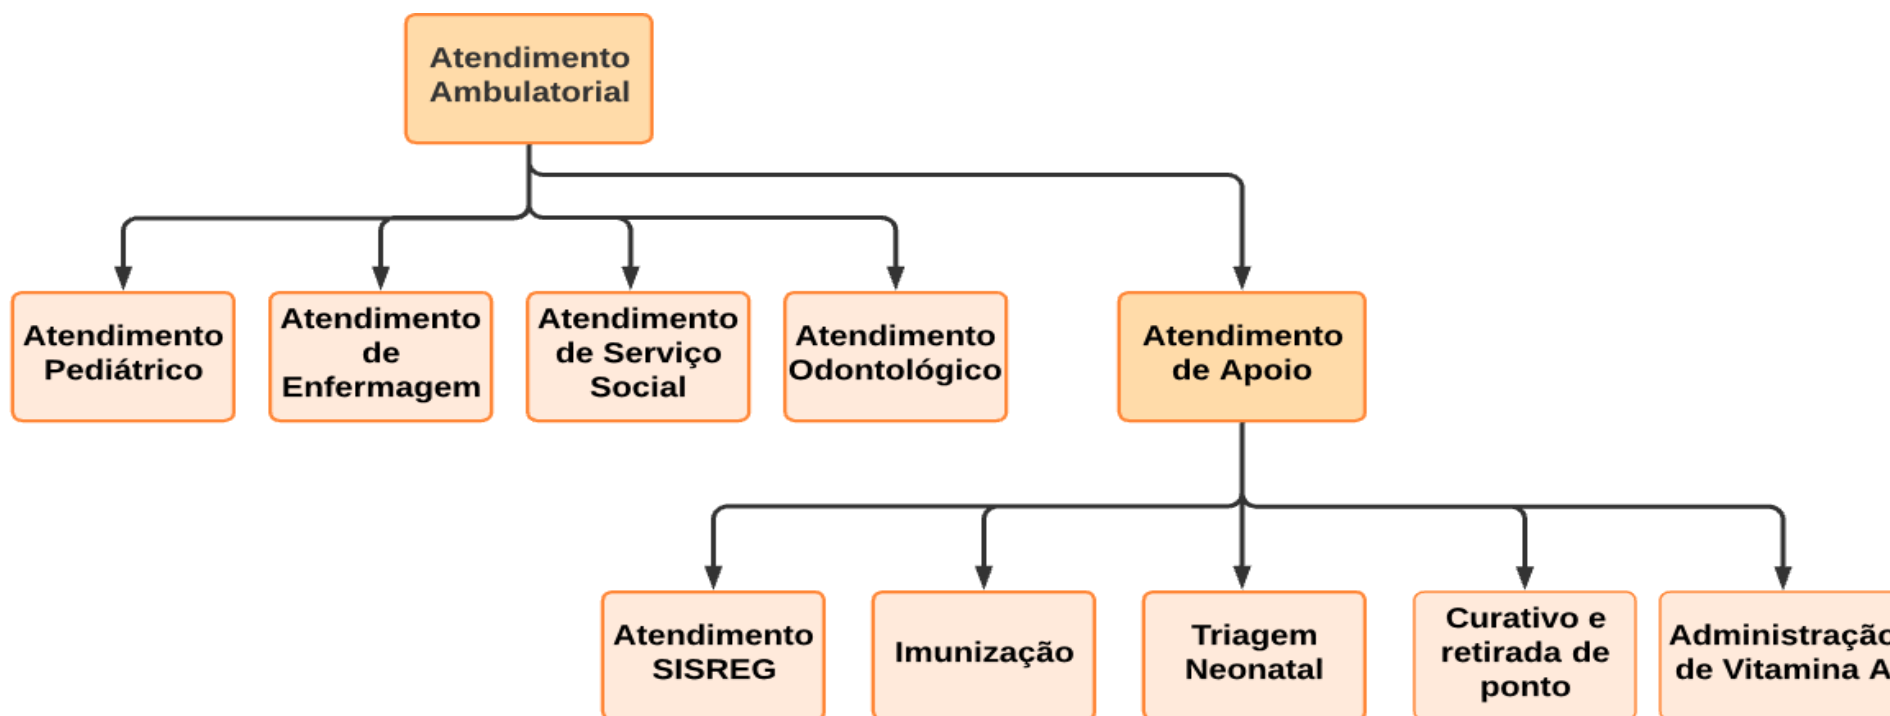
Atendimento Ambulatorial

Atendimento Pediátrico

Atendimento de Enfermagem

Atendimento de Serviço Social

Atendimento Odontológico

Atendimento de Apoio

Atendimento SISREG

Imunização

Triagem Neonatal

Curativo e retirada de ponto

Administraçã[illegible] de Vitamina A